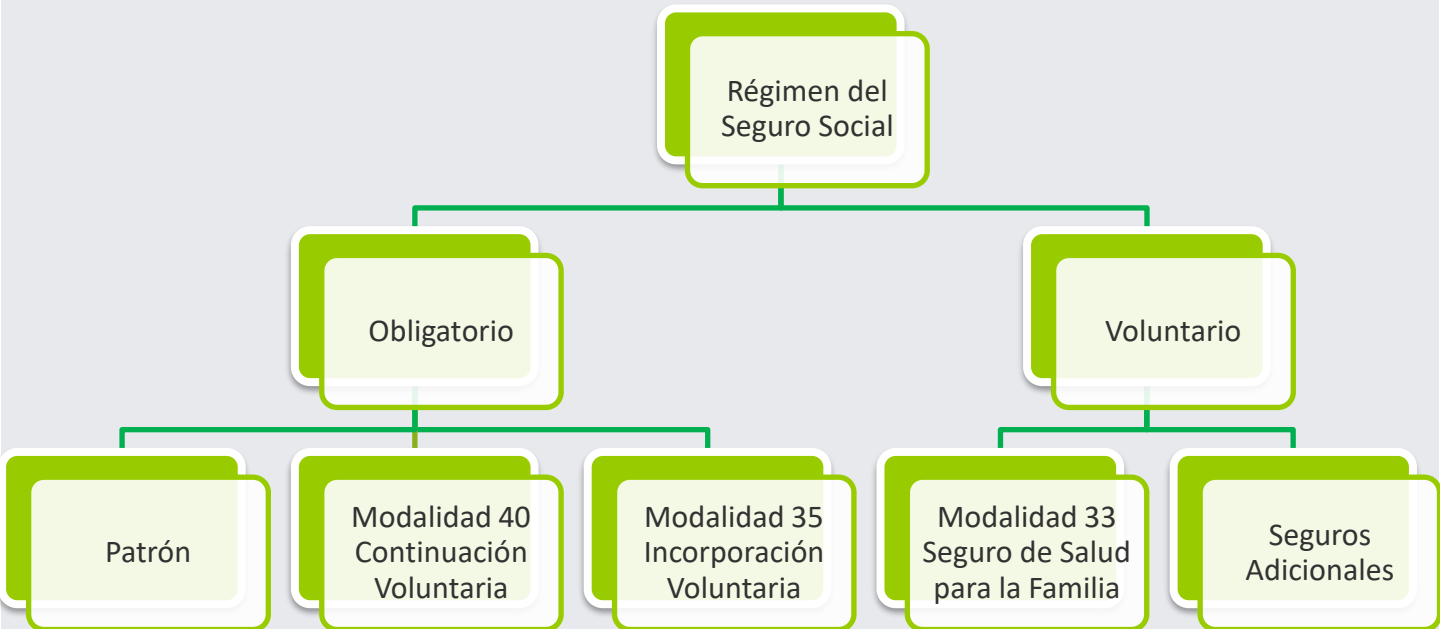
Régimen del Seguro Social

Obligatorio

Voluntario

Patrón

Modalidad 40 Continuación Voluntaria

Modalidad 35 Incorporación Voluntaria

Modalidad 33 Seguro de Salud para la Familia

Seguros Adicionales